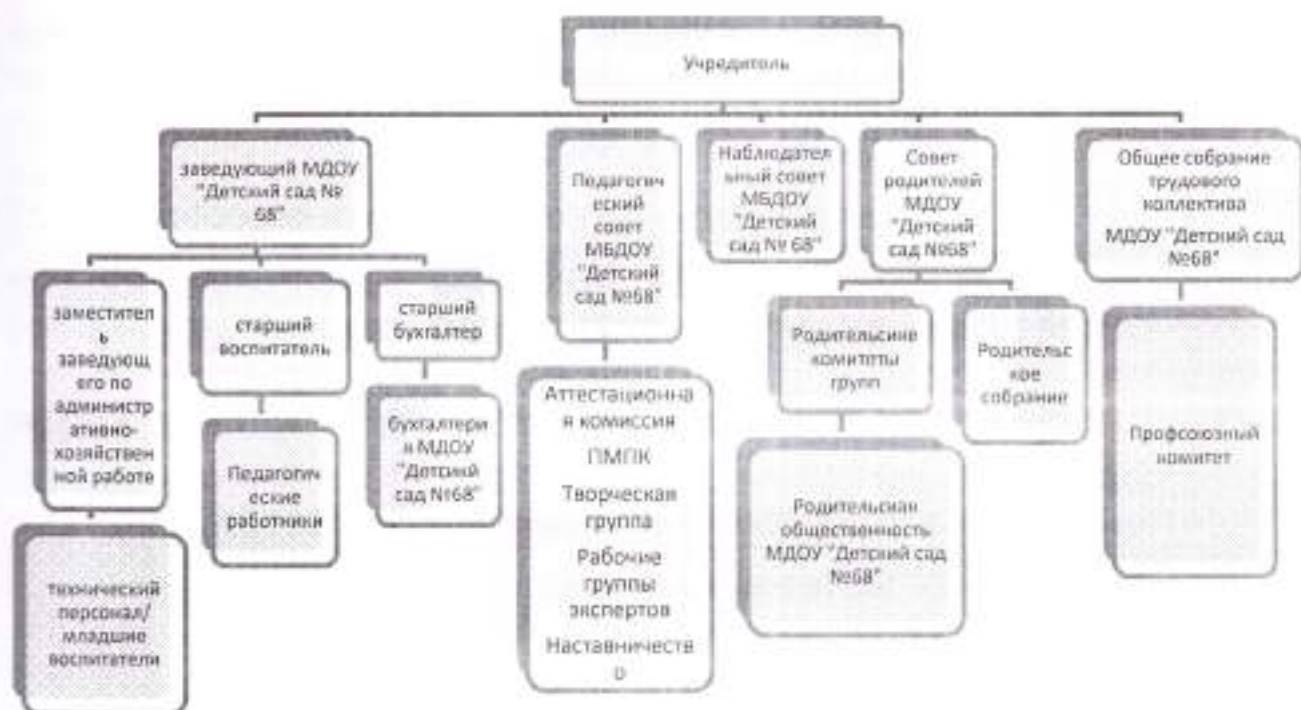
Учредитель

заведующий МДОУ "Детский сад № 68"

заместитель заведующего по административно-хозяйственной работе

технический персонал/ младшие воспитатели

старший воспитатель

Педагогические работники

старший бухгалтер

бухгалтерия МДОУ "Детский сад №68"

Педагогический совет МБДОУ "Детский сад №68"

Аттестационная комиссия

ПМПК

Творческая группа

Рабочие группы экспертов

Наставничество

Наблюдательный совет МБДОУ "Детский сад № 68"

Совет родителей МДОУ "Детский сад №68"

Родительские комитеты групп

Родительская общественность МДОУ "Детский сад №68"

Родительское собрание

Общее собрание трудового коллектива МДОУ "Детский сад №68"

Профсоюзный комитет